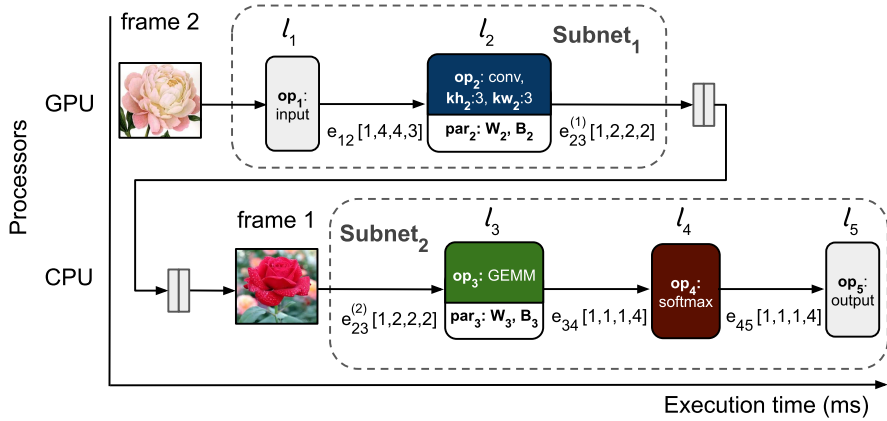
frame 2

GPU

Processors

CPU

$l_1$

$l_2$

Subnet$_1$

op$_1$: input

$e_{12}$ [1,4,4,3]

op$_2$: conv, kh$_2$:3, kw$_2$:3

par$_2$: W$_2$, B$_2$

$e_{23}^{(1)}$ [1,2,2,2]

frame 1

Subnet$_2$

$l_3$

$l_4$

$l_5$

$e_{23}^{(2)}$ [1,2,2,2]

op$_3$: GEMM

par$_3$: W$_3$, B$_3$

$e_{34}$ [1,1,1,4]

op$_4$: softmax

$e_{45}$ [1,1,1,4]

op$_5$: output

Execution time (ms)